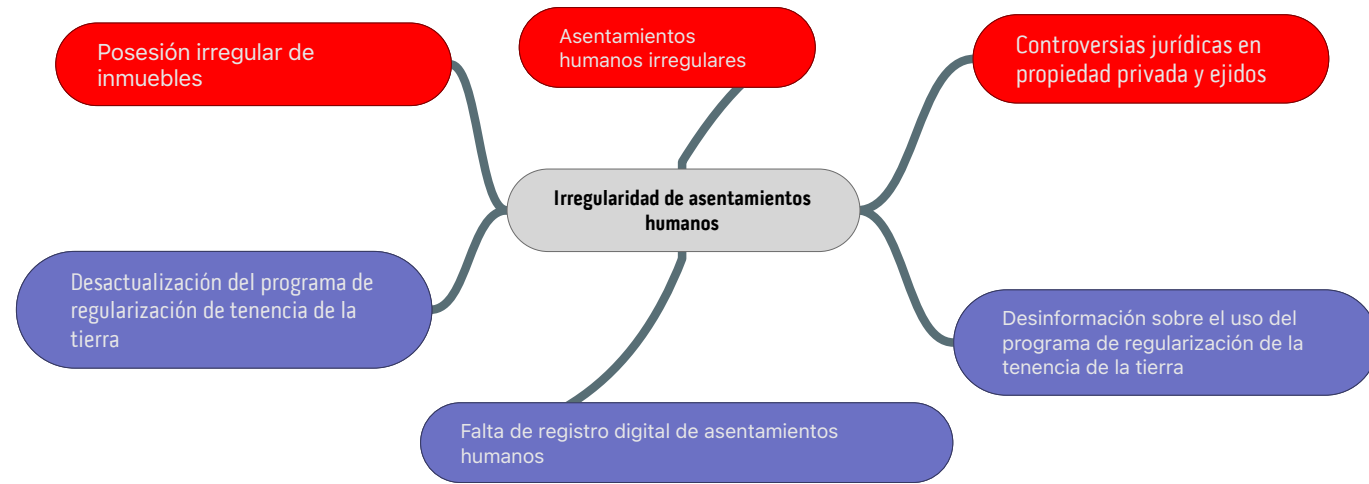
Posesión irregular de inmuebles

Asentamientos humanos irregulares

Controversias jurídicas en propiedad privada y ejidos

Irregularidad de asentamientos humanos

Desactualización del programa de regularización de tenencia de la tierra

Desinformación sobre el uso del programa de regularización de la tenencia de la tierra

Falta de registro digital de asentamientos humanos